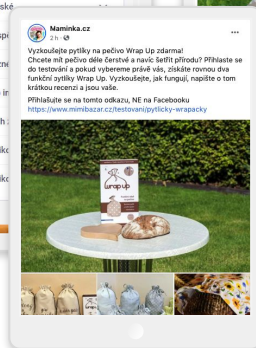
ské
sp
ne
í
in
h
ik
ik

Maminka.cz
2 h · 

Vyzkoušejte pytlíky na pečivo Wrap Up zdarma!
Chcete mít pečivo déle čerstvé a navíc šetřit přírodu? Přihlaste se do testování a pokud vybereme právě vás, získáte rovnou dva funkční pytlíky Wrap Up. Vyzkoušejte, jak fungují, napište o tom krátkou recenzi a jsou vaše.

Přihlašujte se na tomto odkazu, NE na Facebooku
https://www.mimibazar.cz/testovani/pytlicky-wrapacky

Wrap up